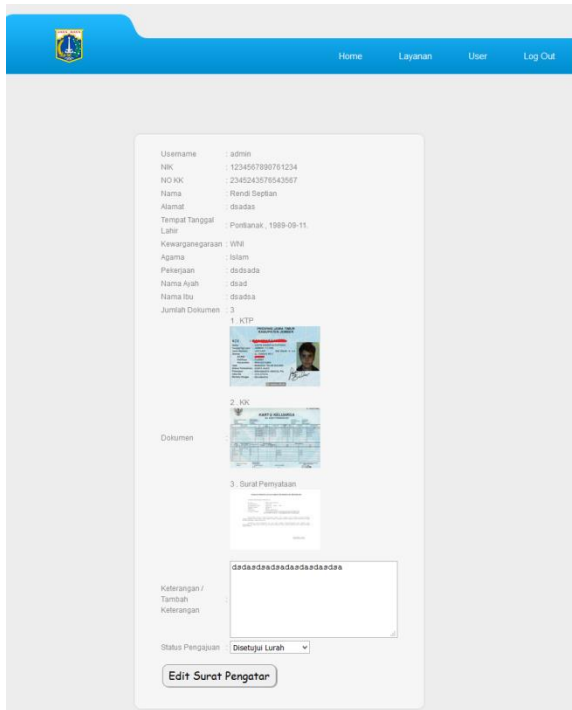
Home Layanan User Log Out

| | |
|---|---|
| Username | : admin |
| NIK | : 1234567890761234 |
| NO KK | : 2345243678543567 |
| Nama | : Rendi Septian |
| Alamat | : dsadas |
| Tempat Tanggal Lahir | : Pontianak , 1989-09-11 |
| Kewarganegaraan | : WNI |
| Agama | : Islam |
| Pekerjaan | : dsdsada |
| Nama Ayah | : dsad |
| Nama Ibu | : dsadsa |
| Jumlah Dokumen | : 3 |
| Dokumen | : 1 . KTP 2 . KK 3 . Surat Pernyataan |
| Keterangan / Tambah Keterangan | : dsdasdsadsadasdsadsdsa |
| Status Pengajuan | : Disetujui Lurah |

PROVINSI JAWA TIMUR

KARTU KELUARGA

Edit Surat Pengatar